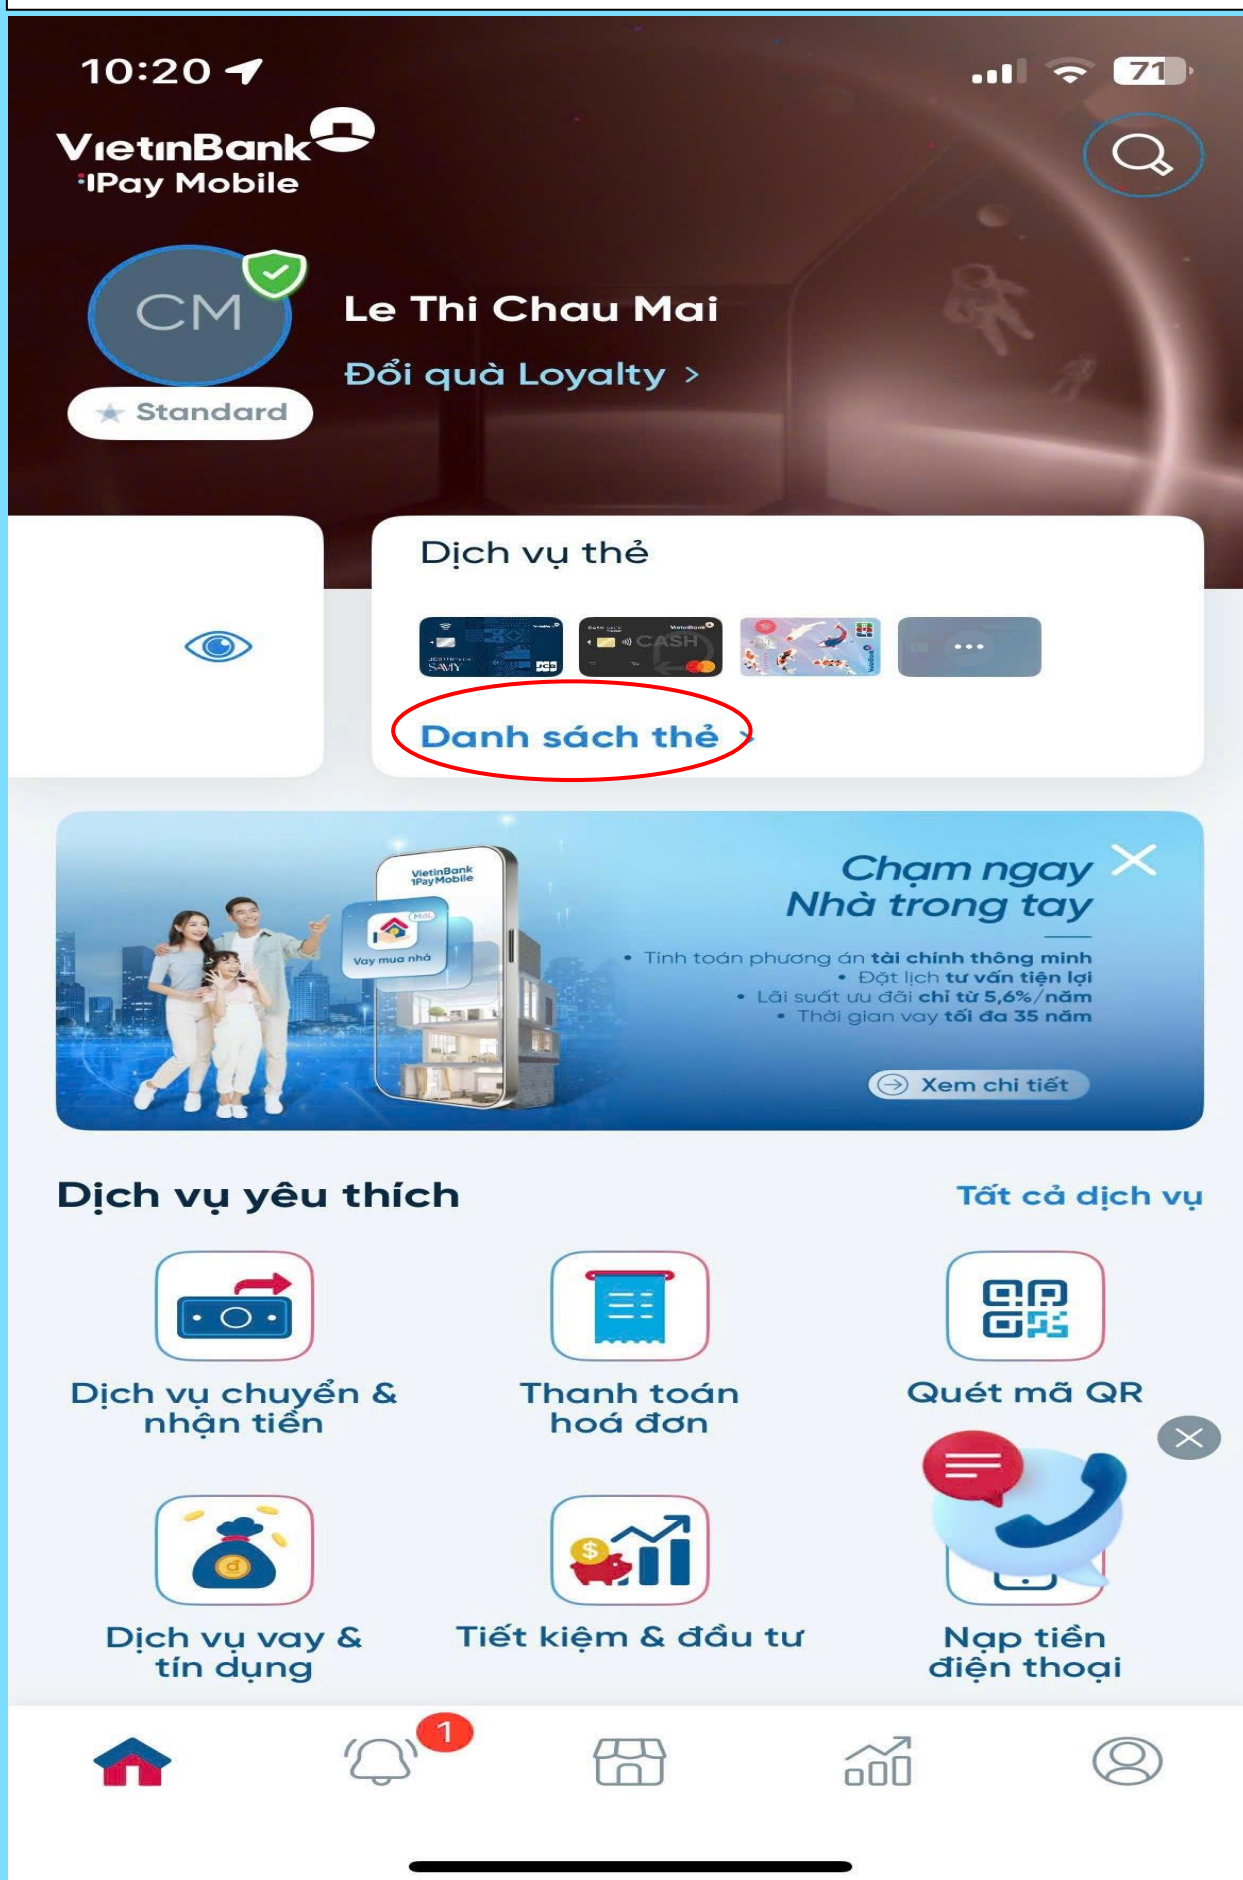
10:20

71

VietinBank
iPay Mobile

CM

Standard

Le Thi Chau Mai

Đổi quà Loyalty >

Dịch vụ thẻ

CASH

Danh sách thẻ >

VietinBank iPay Mobile

Mới

Vay mua nhà

Chạm ngay
Nhà trong tay

• Tính toán phương án tài chính thông minh
• Đặt lịch tư vấn tiện lợi
• Lãi suất ưu đãi chỉ từ 5,6%/năm
• Thời gian vay tối đa 35 năm

Xem chi tiết

Dịch vụ yêu thích

Tất cả dịch vụ

Dịch vụ chuyển & nhận tiền

Thanh toán hoá đơn

Quét mã QR

Dịch vụ vay & tín dụng

Tiết kiệm & đầu tư

Nạp tiền điện thoại

1